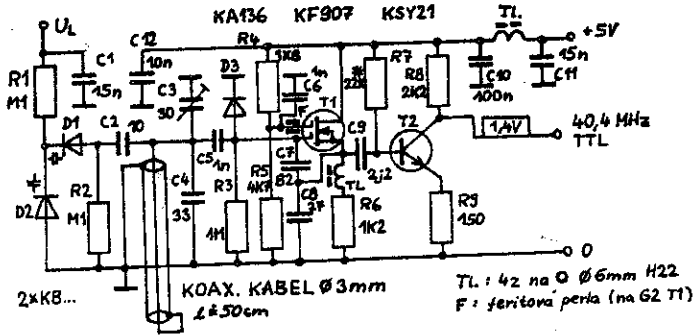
$U_L$

KA136 KF907 KSY21

TL

+5V

R1 M1

C1 15n

C12 10n

C3 30

D3

R4 5K6

C6 1n

R7 22K

R8 2K2

C10 100n

15n C11

D1

C2 10

C5 1n

F

T1

C9

T2

1/4V

40,4 MHz TTL

D2

R2 M1

C4 33

R3 1M

R5 4K7

C7 82

C8 3,3

TL

R6 1K2

2,2

R9 150

0

2xKB...

KOAX. KABEL Ø 3mm

ℓ ≐ 50cm

TL : 4z na Ø 6mm H22

F : feritová perla (na G2 T1)